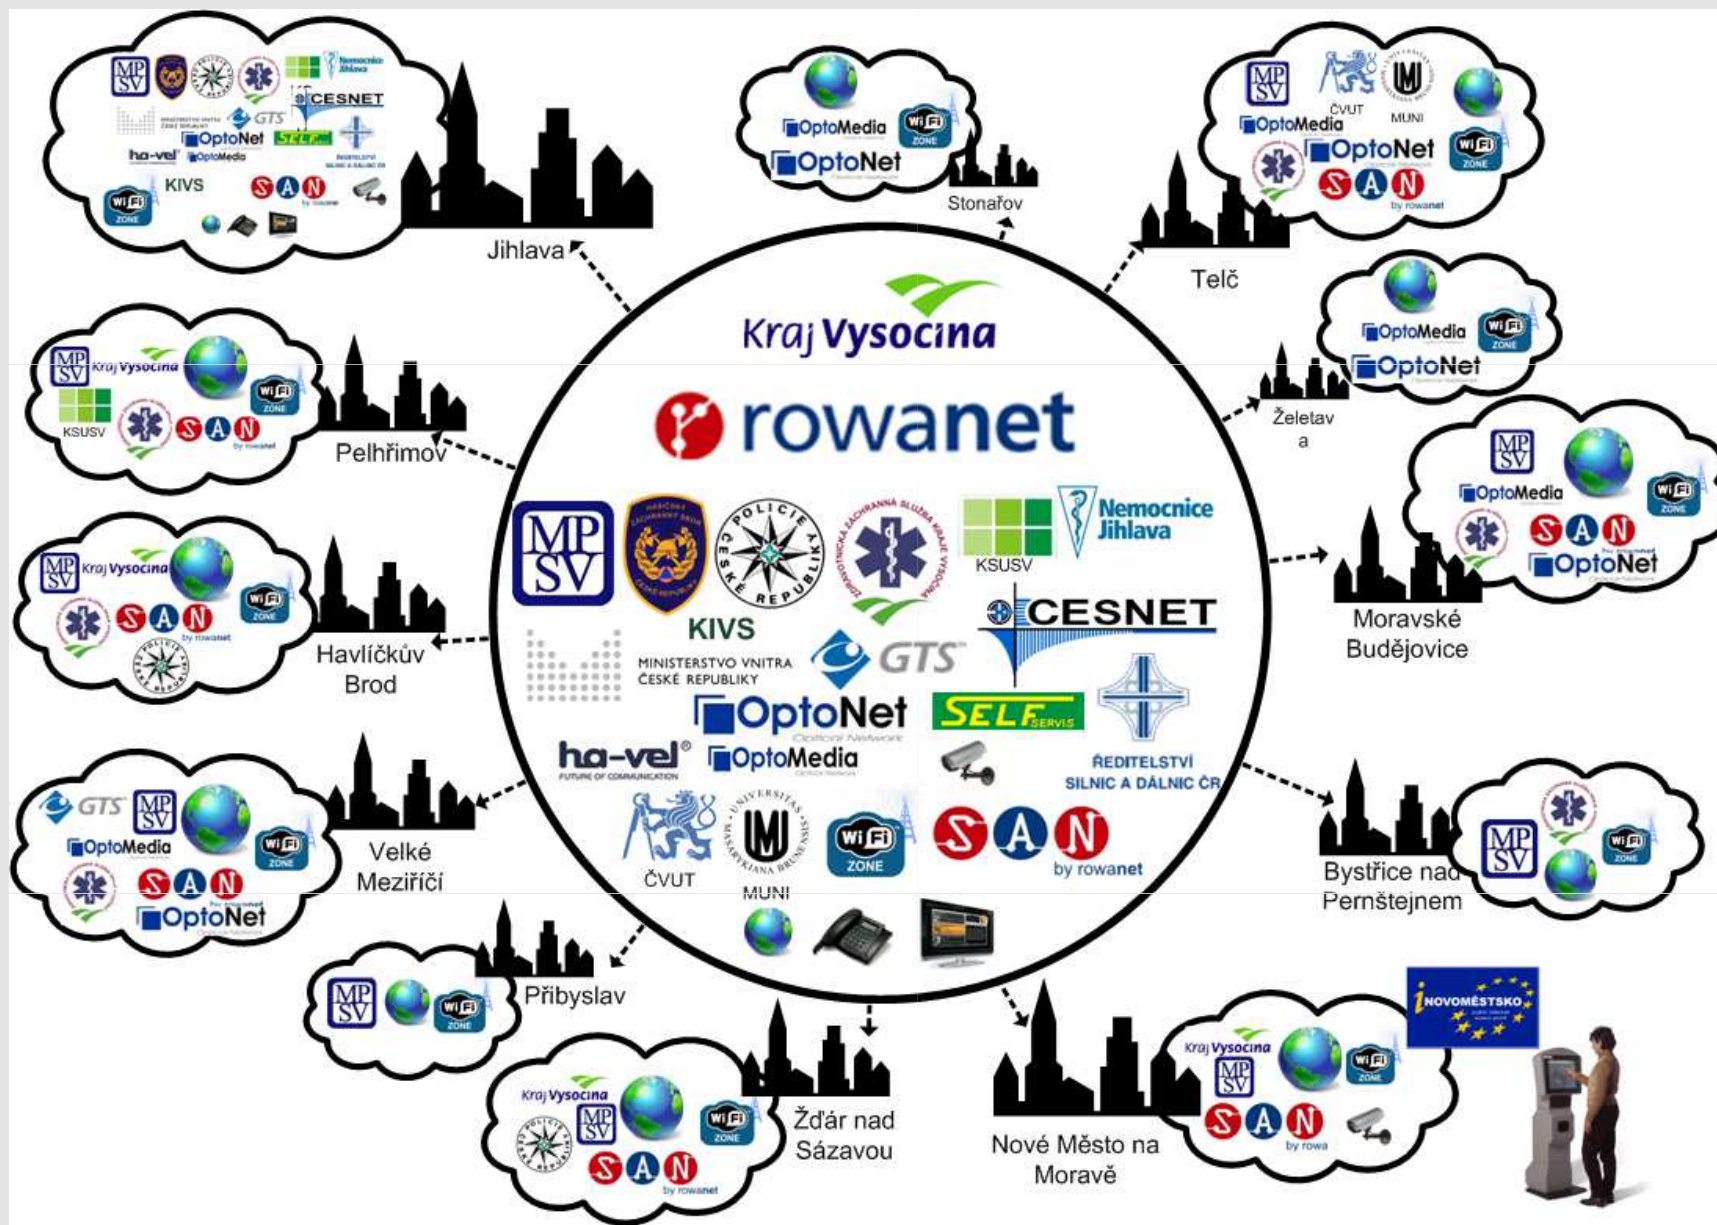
Kraj Vysočina

rowanet

MPSV
POLICIE ČESKÉ REPUBLIKY
KSUSV
Nemocnice Jihlava
CESNET
KIVS
MINISTERSTVO VNITRA ČESKÉ REPUBLIKY
GTS
OptoNet
SELF SERVIS
ŘEDITELSTVÍ SILNIC A DÁLNIC ČR
ha-vel FUTURE OF COMMUNICATION
OptoMedia
ČVUT
MUNI
WiFi ZONE
SAN by rowanet

Jihlava
MPSV
Nemocnice Jihlava
CESNET
GTS
OptoNet
SELF
ha-vel
OptoMedia
KIVS
WiFi ZONE
SAN by rowanet

Stonařov
OptoMedia
WiFi ZONE
OptoNet

Telč
MPSV
ČVUT
MUNI
OptoMedia
OptoNet
WiFi ZONE
SAN by rowanet

Želetava
OptoMedia
WiFi ZONE
OptoNet

Pelhřimov
MPSV
Kraj Vysočina
WiFi ZONE
KSUSV
SAN by rowanet

Moravské Budějovice
MPSV
OptoMedia
WiFi ZONE
SAN
OptoNet

Havlíčkův Brod
MPSV
Kraj Vysočina
WiFi ZONE
SAN by rowanet

Velké Meziříčí
GTS
MPSV
OptoMedia
WiFi ZONE
SAN
OptoNet

Bystřice nad Pernštejnem
MPSV
WiFi ZONE

Přibyslav
MPSV
WiFi ZONE

Žďár nad Sázavou
Kraj Vysočina
MPSV
WiFi ZONE
SAN by rowanet

Nové Město na Moravě
Kraj Vysočina
MPSV
WiFi ZONE
SAN by rowa
NOVOMĚSTSKO